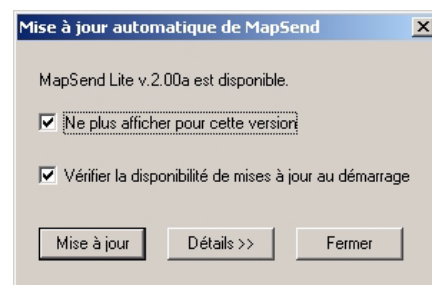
Mise à jour automatique de MapSend

X

MapSend Lite v.2.00a est disponible.

Ne plus afficher pour cette version

Vérifier la disponibilité de mises à jour au démarrage

Mise à jour

Détails >>

Fermer